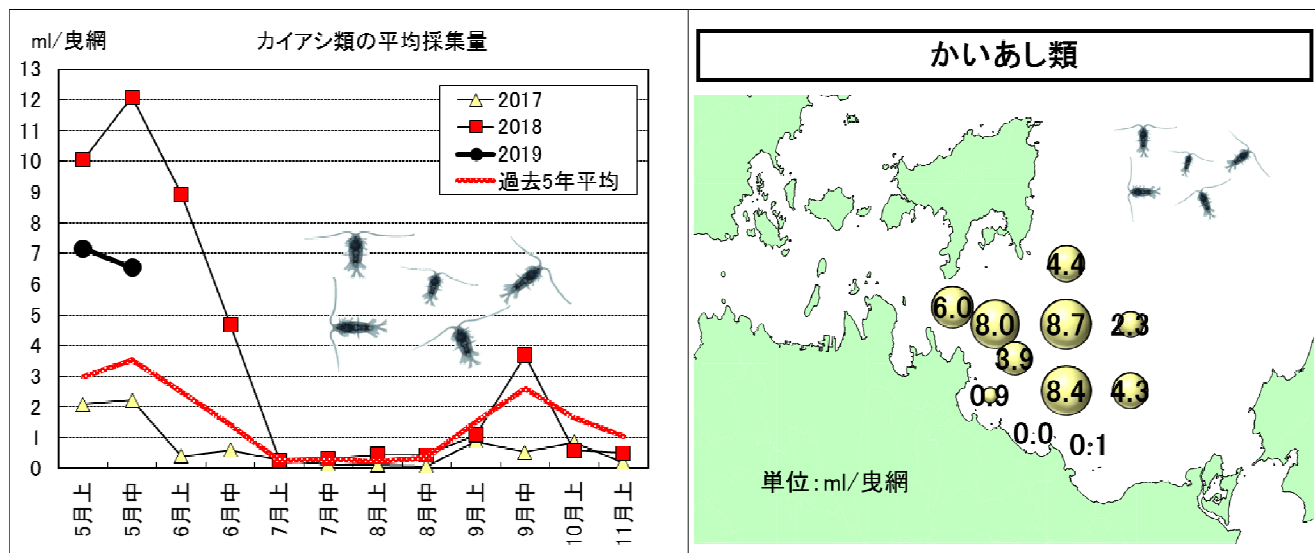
ml/曳網

カイアシ類の平均採集量

13
12
11
10
9
8
7
6
5
4
3
2
1
0

2017
2018
2019
過去5年平均

5月上
5月中
6月上
6月中
7月上
7月中
8月上
8月中
9月上
9月中
10月上
11月上

かいあし類

4.4
6.0
8.0
8.7
2.3
3.9
0.9
8.4
4.3
0.0
0.1

単位:ml/曳網